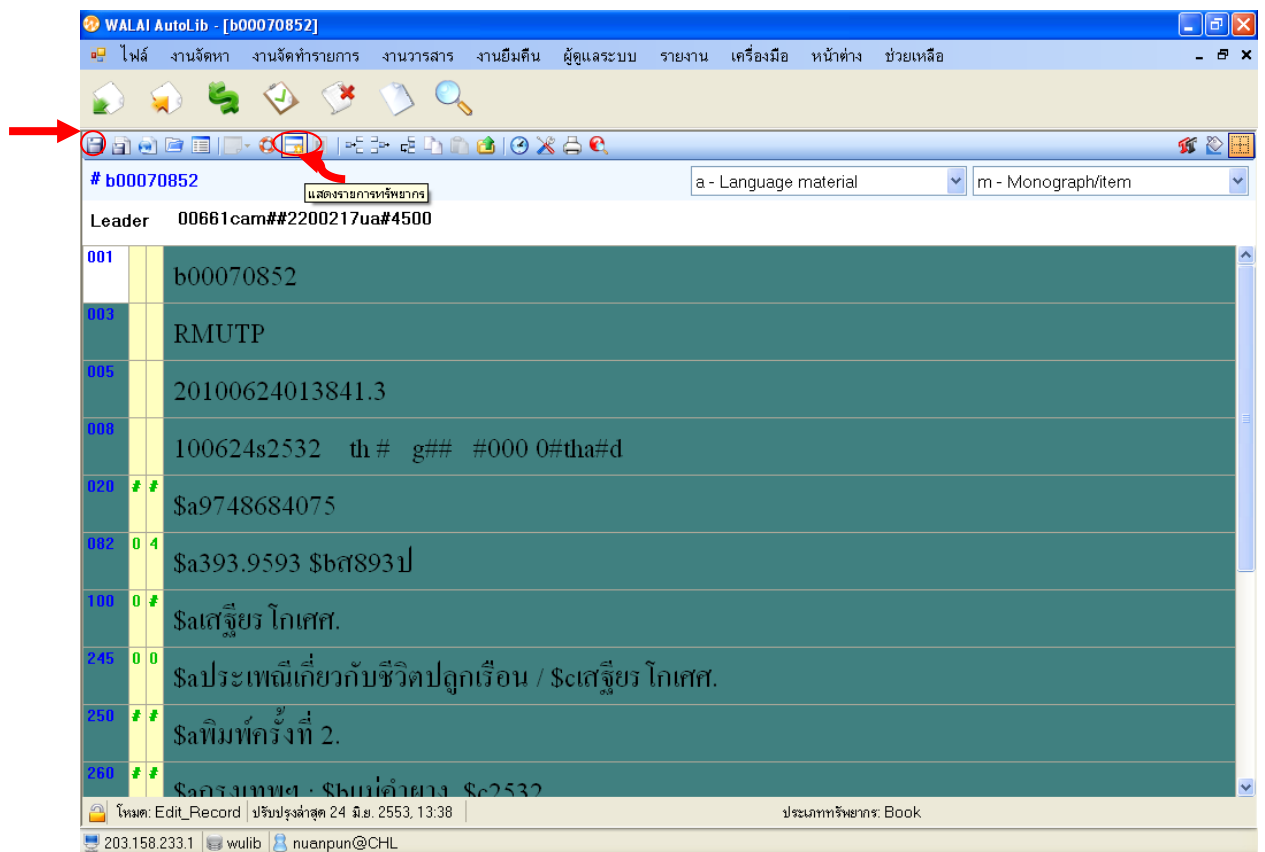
WALAI AutoLib - [b00070852]

ไฟล์ งานจัดหา งานจัดทำรายการ งานวารสาร งานยืมคืน ผู้ดูแลระบบ รายงาน เครื่องมือ หน้าต่าง ช่วยเหลือ

แสดงรายการทรัพยากร

# b00070852

a - Language material

m - Monograph/item

Leader 00661cam##2200217ua#4500

| | | | |
|---|---|---|---|
| 001 | | | b00070852 |
| 003 | | | RMUTP |
| 005 | | | 20100624013841.3 |
| 008 | | | 100624s2532 th # g## #000 0#tha#d |
| 020 | # | # | \$a9748684075 |
| 082 | 0 | 4 | \$a393.9593 \$bส893ป |
| 100 | 0 | # | \$aเสฐียร โกเศศ. |
| 245 | 0 | 0 | \$aประเพณีเกี่ยวกับชีวิตปลูกเรือน / \$cเสฐียร โกเศศ. |
| 250 | # | # | \$aพิมพ์ครั้งที่ 2. |
| 260 | # | # | \$aกรุงเทพฯ : \$bแม่คำผาง, \$c2532 |

โหมด: Edit_Record ปรับปรุงล่าสุด 24 มิ.ย. 2553, 13:38 ประเภททรัพยากร: Book

203.158.233.1 wulib nuanpun@CHL